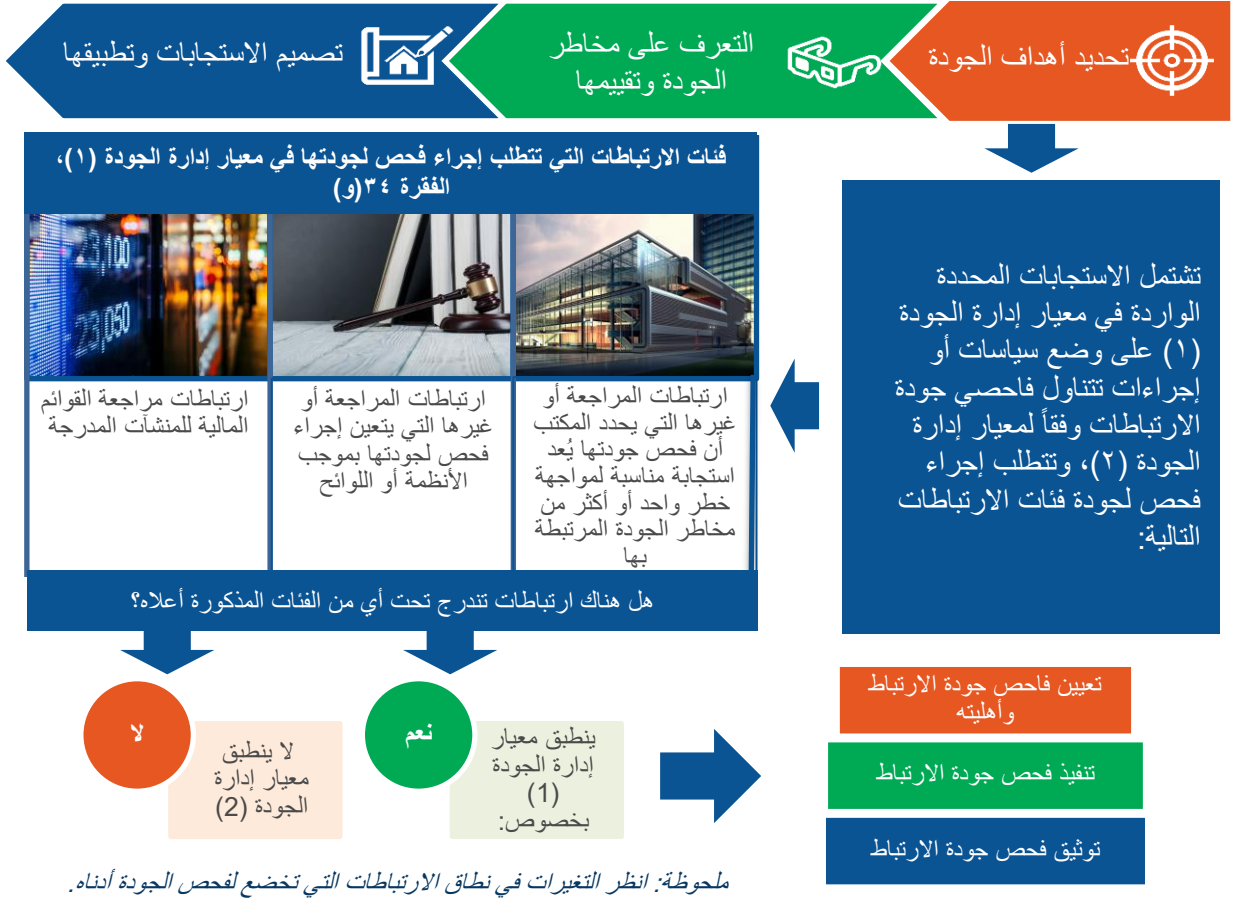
تحديد أهداف الجودة

التعرف على مخاطر الجودة وتقييمها

تصميم الاستجابات وتطبيقها

تشتمل الاستجابات المحددة الواردة في معيار إدارة الجودة (١) على وضع سياسات أو إجراءات تتناول فاحصي جودة الارتباطات وفقاً لمعيار إدارة الجودة (٢)، وتتطلب إجراء فحص لجودة فئات الارتباطات التالية:

فئات الارتباطات التي تتطلب إجراء فحص لجودتها في معيار إدارة الجودة (١)، الفقرة ٣٤(و)

ارتباطات المراجعة أو غيرها التي يحدد المكتب أن فحص جودتها يُعد استجابة مناسبة لمواجهة خطر واحد أو أكثر من مخاطر الجودة المرتبطة بها

ارتباطات المراجعة أو غيرها التي يتعين إجراء فحص لجودتها بموجب الأنظمة أو اللوائح

ارتباطات مراجعة القوائم المالية للمنشآت المدرجة

هل هناك ارتباطات تندرج تحت أي من الفئات المذكورة أعلاه؟

لا

لا ينطبق معيار إدارة الجودة (2)

نعم

ينطبق معيار إدارة الجودة (1) بخصوص:

تعيين فاحص جودة الارتباط وأهليته

تنفيذ فحص جودة الارتباط

توثيق فحص جودة الارتباط

ملحوظة: انظر التغيرات في نطاق الارتباطات التي تخضع لفحص الجودة أدناه.